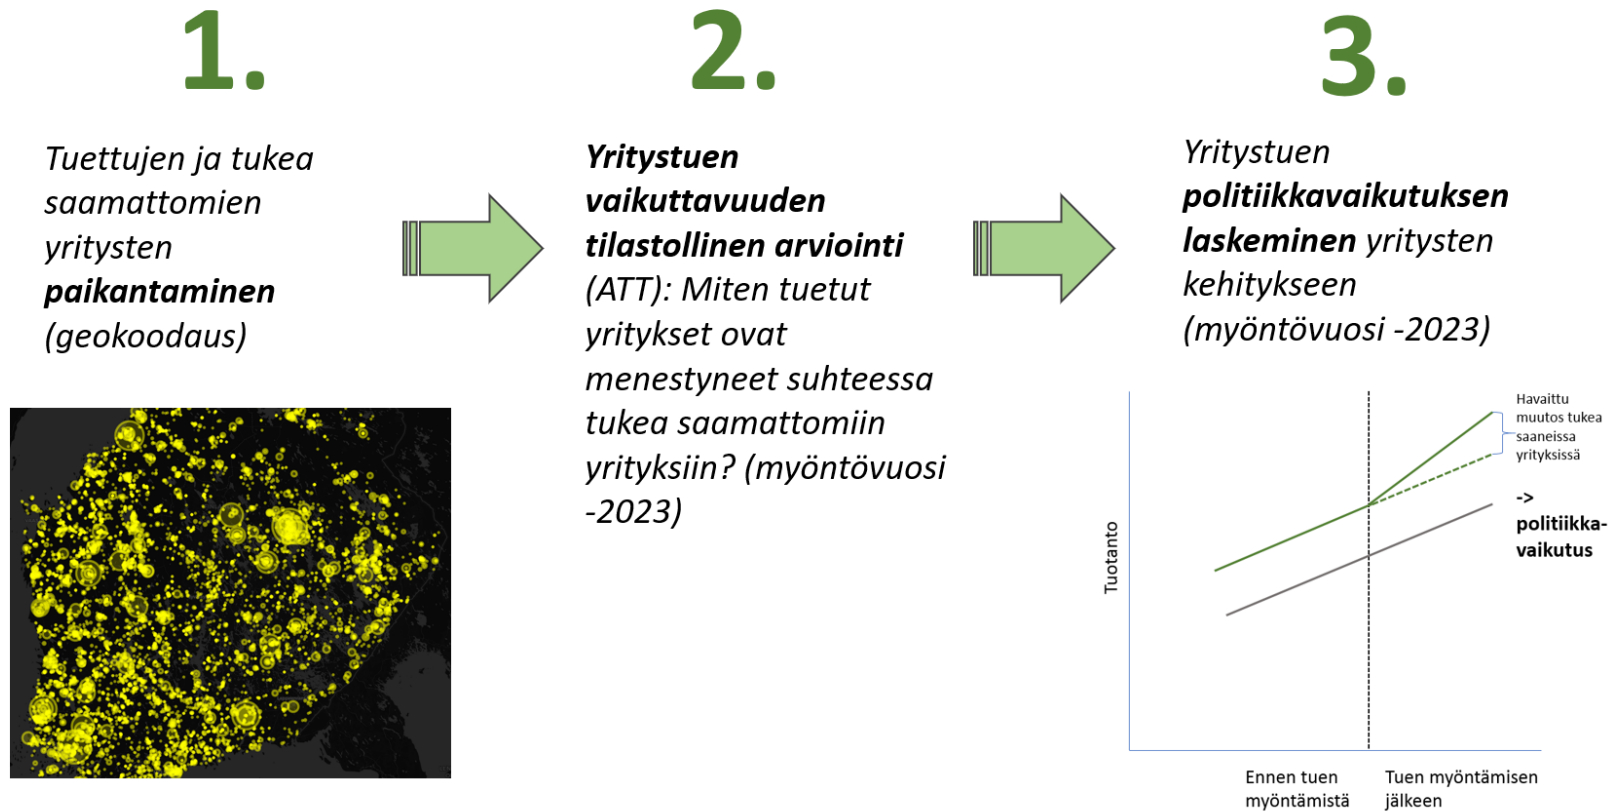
1.

Tuettujen ja tukea saamattomien yritysten **paikantaminen** (geokoodaus)

2.

**Yritystuen vaikuttavuuden tilastollinen arviointi** (ATT): Miten tuetut yritykset ovat menestyneet suhteessa tukea saamattomiin yrityksiin? (myöntövuosi -2023)

3.

Yritystuen **politiikkavaikutuksen laskeminen** yritysten kehitykseen (myöntövuosi -2023)

Havaittu muutos tukea saaneissa yrityksissä

-> politiikka-vaikutus

Tuotanto

Ennen tuen myöntämistä

Tuen myöntämisen jälkeen